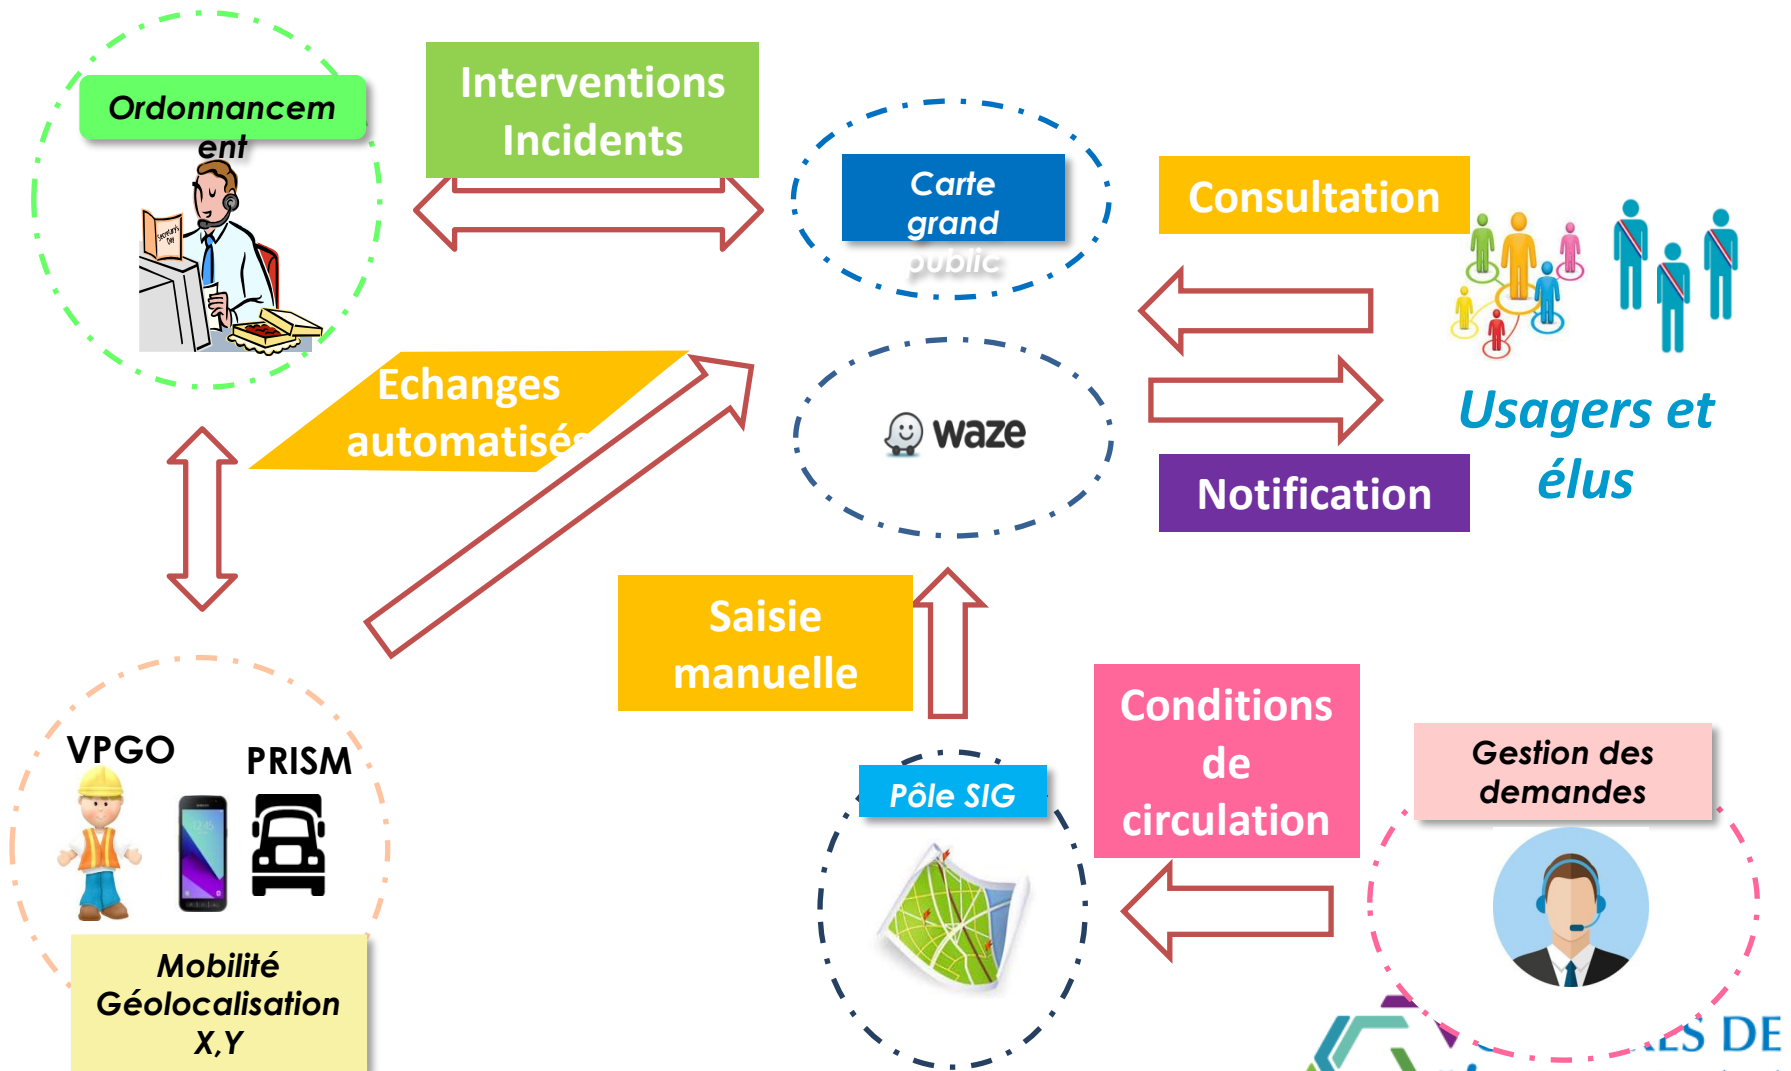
Ordonnancement

Interventions Incidents

Carte grand public

Consultation

Echanges automatisés

waze

Notification

Usagers et élus

Saisie manuelle

Conditions de circulation

VPGO

PRISM

Pôle SIG

Gestion des demandes

Mobilité Géolocalisation X,Y

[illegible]ES DE